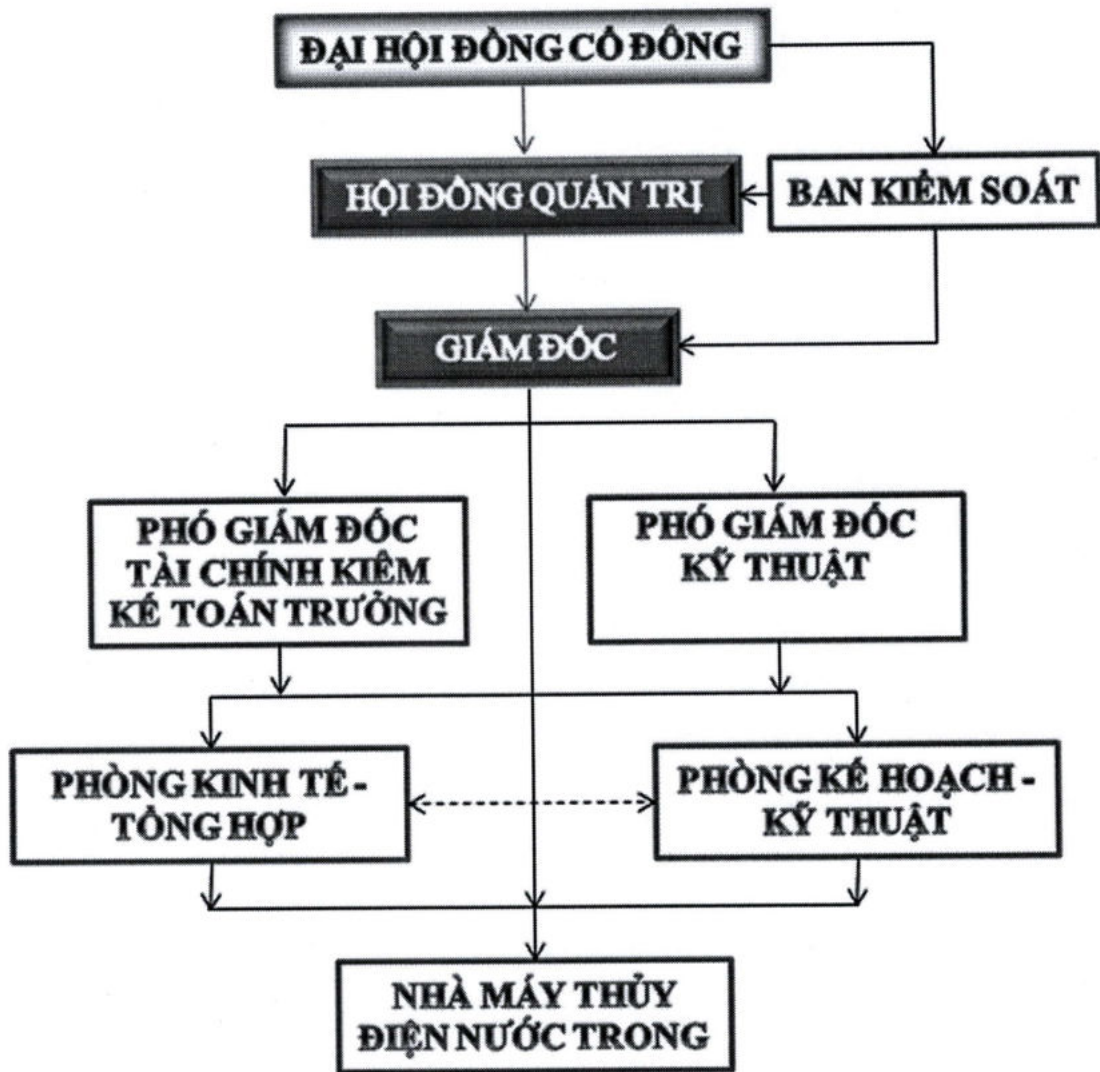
ĐẠI HỘI ĐỒNG CỔ ĐÔNG

HỘI ĐỒNG QUẢN TRỊ

BAN KIỂM SOÁT

GIÁM ĐỐC

PHÓ GIÁM ĐỐC TÀI CHÍNH KIÊM KẾ TOÁN TRƯỞNG

PHÓ GIÁM ĐỐC KỸ THUẬT

PHÒNG KINH TẾ - TỔNG HỢP

PHÒNG KẾ HOẠCH - KỸ THUẬT

NHÀ MÁY THỦY ĐIỆN NƯỚC TRONG